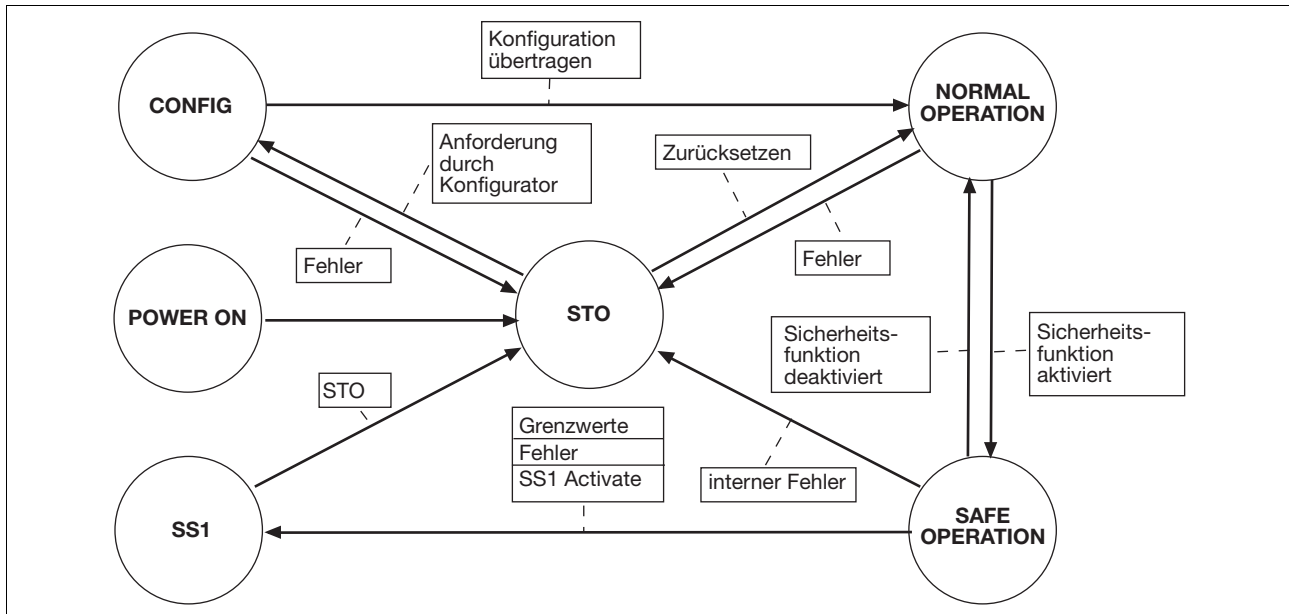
Konfiguration übertragen

CONFIG

NORMAL OPERATION

Anforderung durch Konfigurator

Zurücksetzen

Fehler

Fehler

POWER ON

STO

Sicherheitsfunktion deaktiviert

Sicherheitsfunktion aktiviert

STO

Grenzwerte

Fehler

SS1 Activate

interner Fehler

SS1

SAFE OPERATION